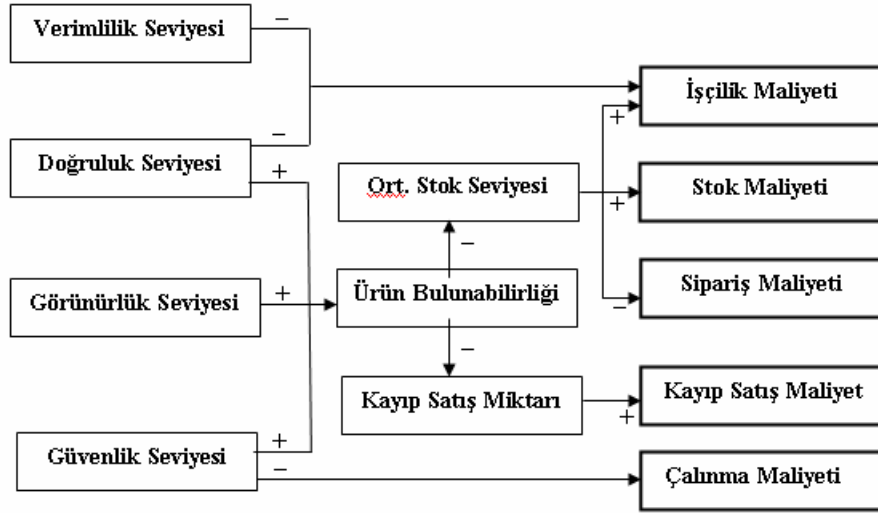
Verimlilik Seviyesi
−
İşçilik Maliyeti
−
+
Doğruluk Seviyesi
+
Ort. Stok Seviyesi
Stok Maliyeti
+
−
Görünürlük Seviyesi
+
Ürün Bulunabilirliği
Sipariş Maliyeti
−
−
Kayıp Satış Miktarı
Kayıp Satış Maliyet
+
+
Güvenlik Seviyesi
−
Çalınma Maliyeti